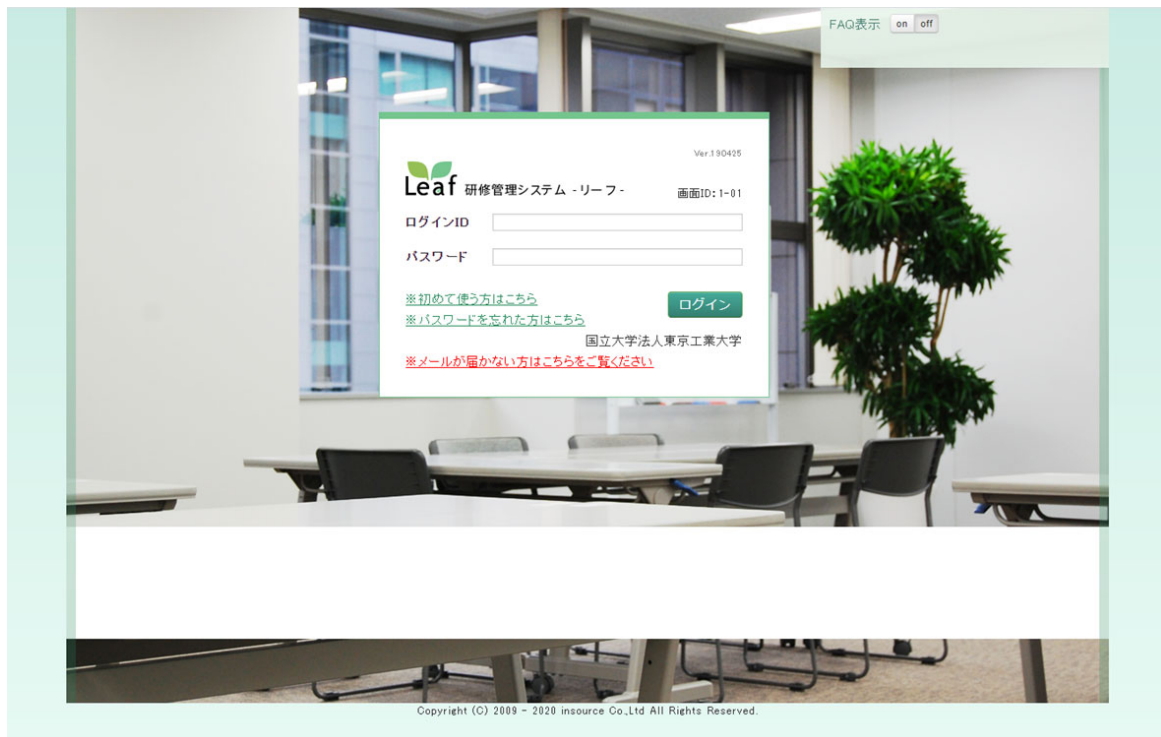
FAQ表示 on off

Ver.190425

Leaf 研修管理システム -リーフ-

画面ID: 1-01

ログインID

パスワード

※初めて使う方はこちら
※パスワードを忘れた方はこちら

ログイン

国立大学法人東京工業大学

※メールが届かない方はこちらをご覧ください

Copyright (C) 2009 - 2020 insource Co.,Ltd All Rights Reserved.